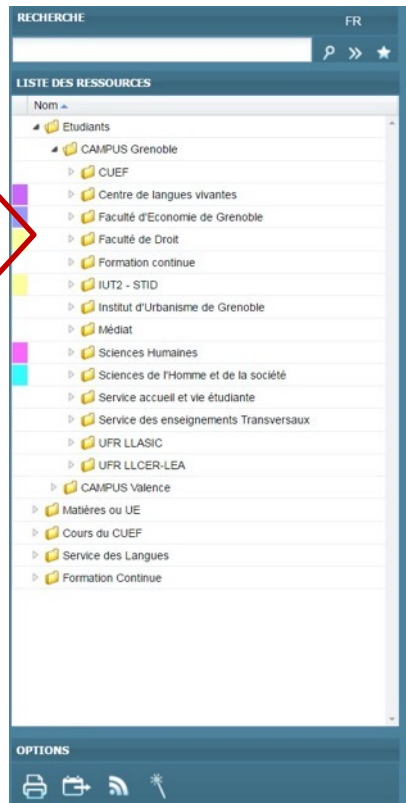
RECHERCHE

FR

LISTE DES RESSOURCES

Nom

Etudiants

CAMPUS Grenoble

CUEF

Centre de langues vivantes

Faculté d'Economie de Grenoble

Faculté de Droit

Formation continue

IUT2 - STID

Institut d'Urbanisme de Grenoble

Médiat

Sciences Humaines

Sciences de l'Homme et de la société

Service accueil et vie étudiante

Service des enseignements Transversaux

UFR LLASIC

UFR LLCER-LEA

CAMPUS Valence

Matières ou UE

Cours du CUEF

Service des Langues

Formation Continue

OPTIONS